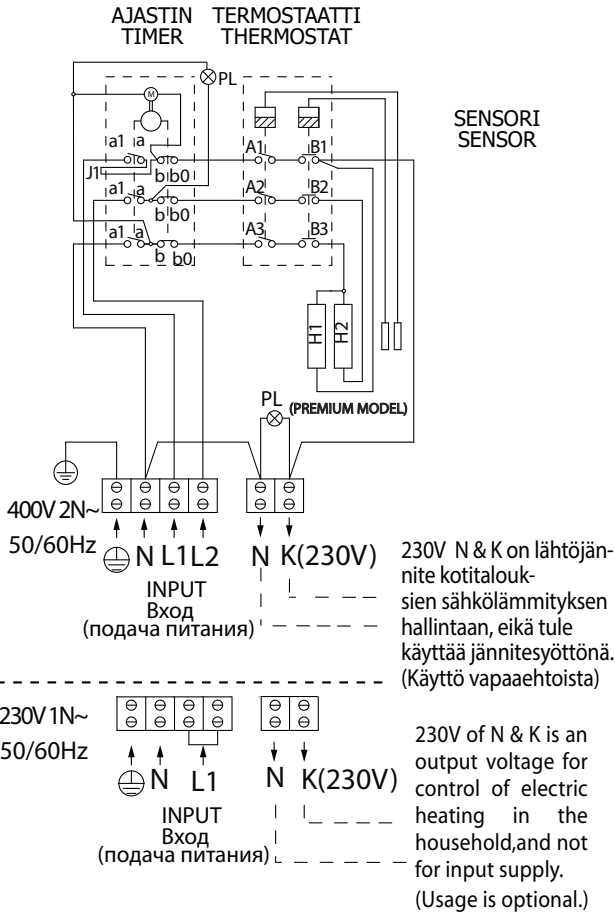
AJASTIN
TIMER

TERMOSTAATTI
THERMOSTAT

SENSORI
SENSOR

PL

M

a1 a
J1
b b0
a1 a
b b0
a1 a
b b0

A1 B1
A2 B2
A3 B3

H1 H2

PL
(PREMIUM MODEL)

400V 2N~
50/60Hz

N L1 L2

INPUT
Вход
(подача питания)

N K(230V)

230V N & K on lähtöjännite kotitalouksien sähkölämmityksen hallintaan, eikä tule käyttää jännitesyöttönä. (Käyttö vapaaehtoista)

230V 1N~
50/60Hz

N L1

INPUT
Вход
(подача питания)

N K(230V)

230V of N & K is an output voltage for control of electric heating in the household,and not for input supply.
(Usage is optional.)